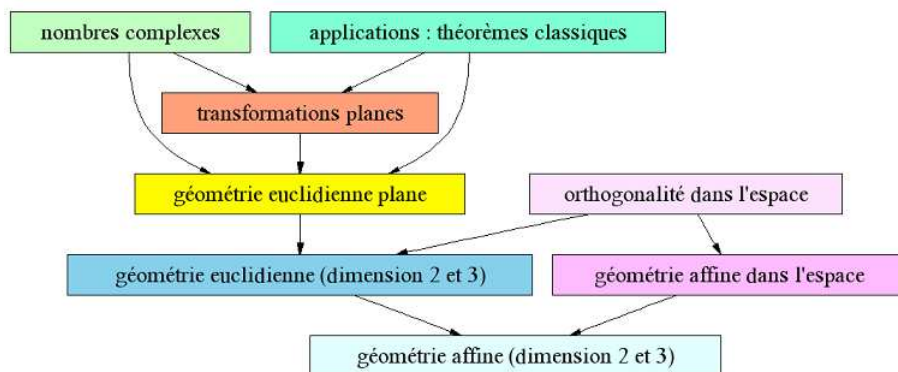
nombres complexes

applications : théorèmes classiques

transformations planes

géométrie euclidienne plane

orthogonalité dans l'espace

géométrie euclidienne (dimension 2 et 3)

géométrie affine dans l'espace

géométrie affine (dimension 2 et 3)